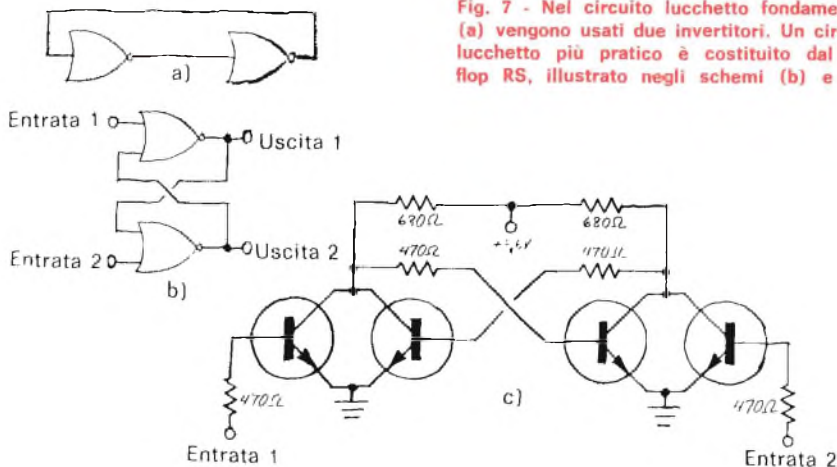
Fig. 7 - Nel circuito lucchetto fondame (a) vengono usati due invertitori. Un cir lucchetto più pratico è costituito dal flop RS, illustrato negli schemi (b) e

a)

Entrata 1

Uscita 1

Entrata 2

Uscita 2

b)

630Ω

680Ω

+3,6V

470Ω

470Ω

470Ω

470Ω

c)

Entrata 1

Entrata 2